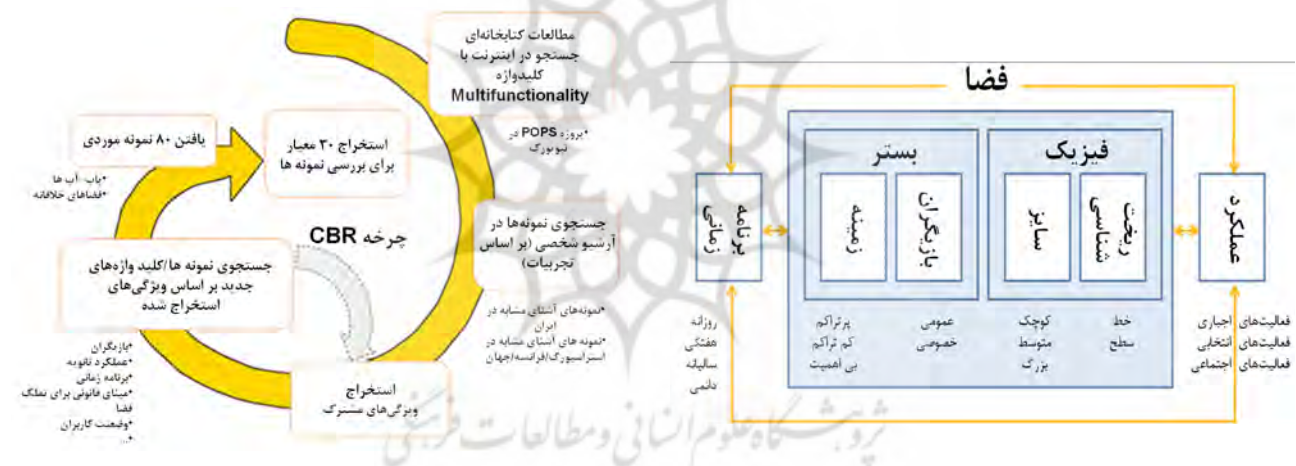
مطالعات کتابخانه‌ای
جستجو در اینترنت با کلیدواژه
Multifunctionality

•پروژه POPS در نیویورک

یافتن ۸۰ نمونه موردی

•پاپ- آپ ها
•فضاهای خلاقانه

استخراج ۳۰ معیار برای بررسی نمونه ها

چرخه CBR

جستجوی نمونه‌ها در آرشیو شخصی (بر اساس تجربیات)

•نمونه‌های آشنای مشابه در ایران
•نمونه‌های آشنای مشابه در استرالیا/آمریکا/فرانسه/جهان

جستجوی نمونه ها/کلید واژه‌های جدید بر اساس ویژگی‌های استخراج شده

•بازیگران
•عملکرد ثانویه
•برنامه زمانی
•مبنای قانونی برای تملک فضا
•وضعیت کاربران
•...

استخراج ویژگی‌های مشترک

فضا

بستر

فیزیک

برنامه زمانی

زمینه

بازیگران

سایز

ریخت شناسی

عملکرد

روزانه
هفتگی
سالیانه
دائمی

پرتراکم
کم تراکم
بی اهمیت

عمومی
خصوصی

کوچک
متوسط
بزرگ

خط
سطح

فعالیت‌های اجباری
فعالیت‌های انتخابی
فعالیت‌های اجتماعی

پژوهشگاه علوم انسانی و مطالعات فرهنگی